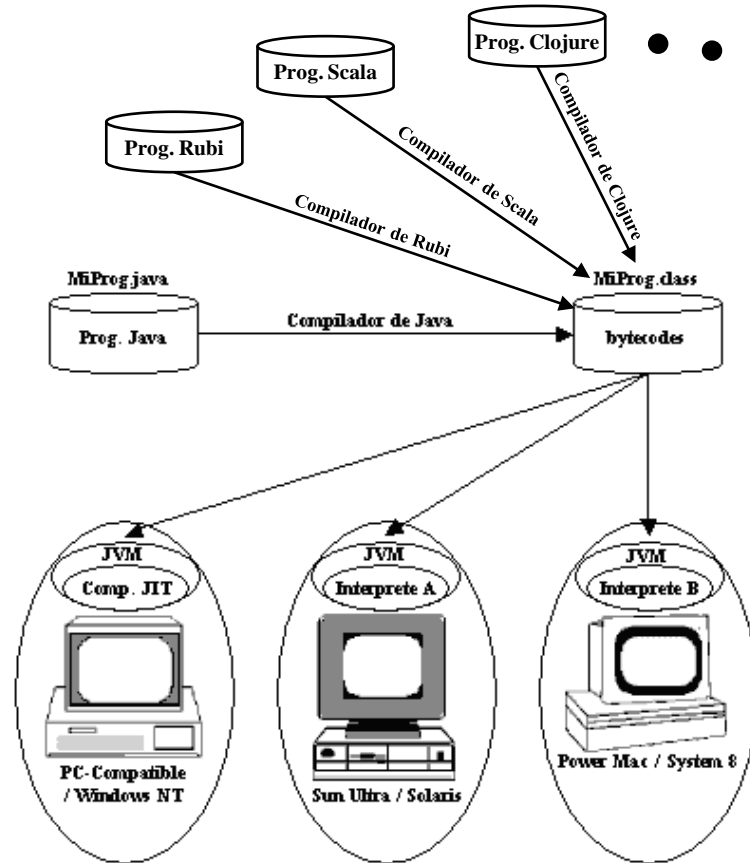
Prog. Clojure

Prog. Scala

Prog. Rubi

Compilador de Clojure

Compilador de Scala

Compilador de Rubi

MiProg.java

Prog. Java

Compilador de Java

MiProg.class

bytecodes

JVM

Comp. JIT

PC-Compatible / Windows NT

JVM

Interprete A

Sun Ultra / Solaris

JVM

Interprete B

Power Mac / System 8